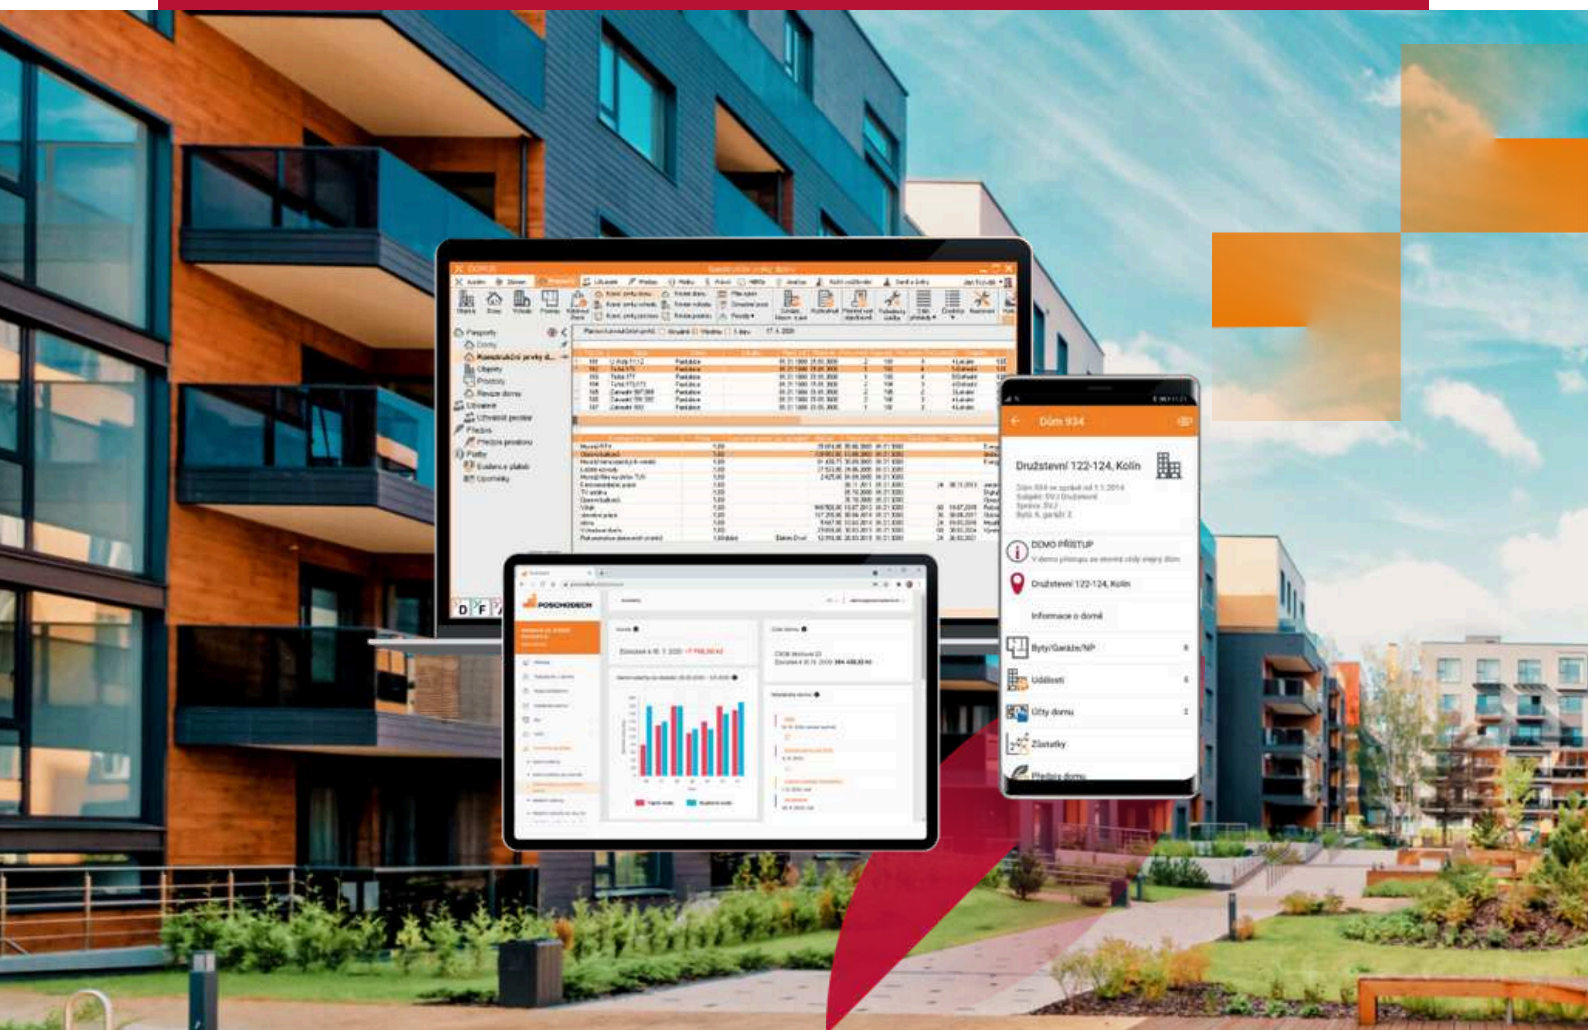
Dům 934

Družstevní 122-124, Kolín

DEMO PŘÍSTUP

Družstevní 122-124, Kolín

Informace o domě

Byty/Garáže/NP

Události

Účty domu

Zůstatky

Předpis domu

POSCHODECH

Pasporty
Domy
Konstrukční prvky d...
Objekty
Prostory
Revize domu
Uživatelé
Uživatel prostor
Předpis
Předpis prostoru
Platby
Evidence plateb
Upomínky